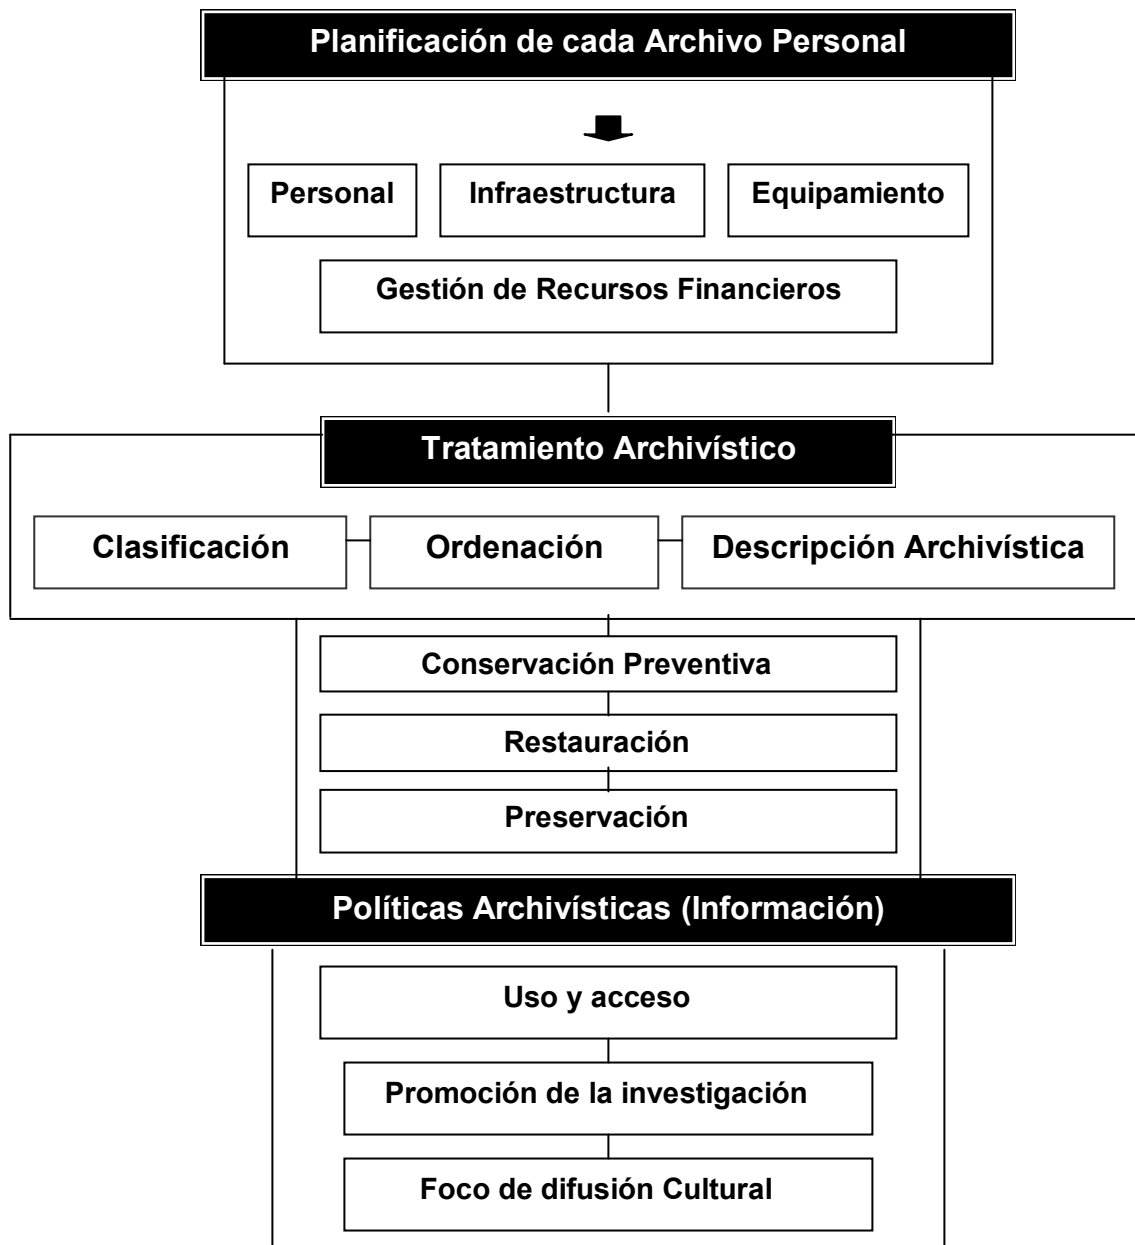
Planificación de cada Archivo Personal

Personal

Infraestructura

Equipamiento

Gestión de Recursos Financieros

Tratamiento Archivístico

Clasificación

Ordenación

Descripción Archivística

Conservación Preventiva

Restauración

Preservación

Políticas Archivísticas (Información)

Uso y acceso

Promoción de la investigación

Foco de difusión Cultural